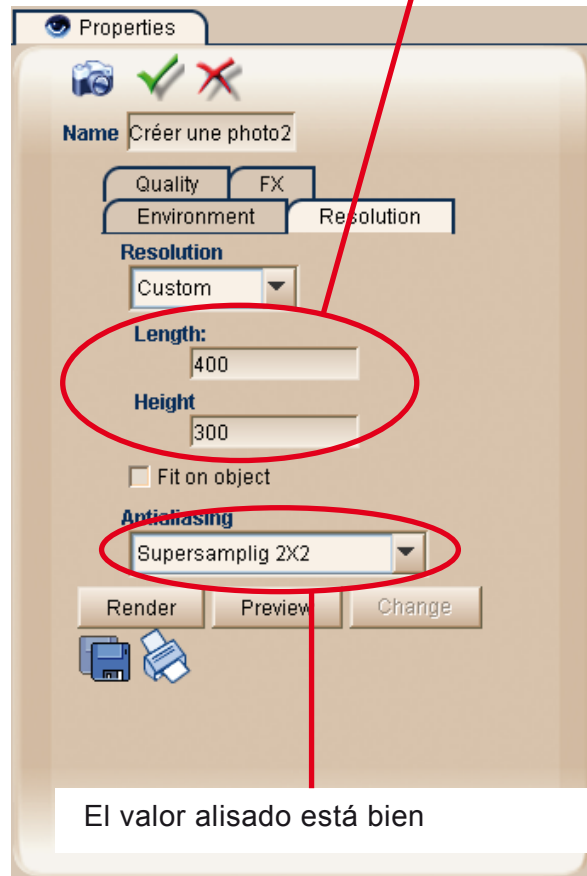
Properties

Name Créer une photo2

Quality FX

Environment Resolution

Resolution

Custom

Length:

400

Height

300

Fit on object

Antialiasing

Supersamplig 2X2

Render Preview Change

El valor alisado está bien